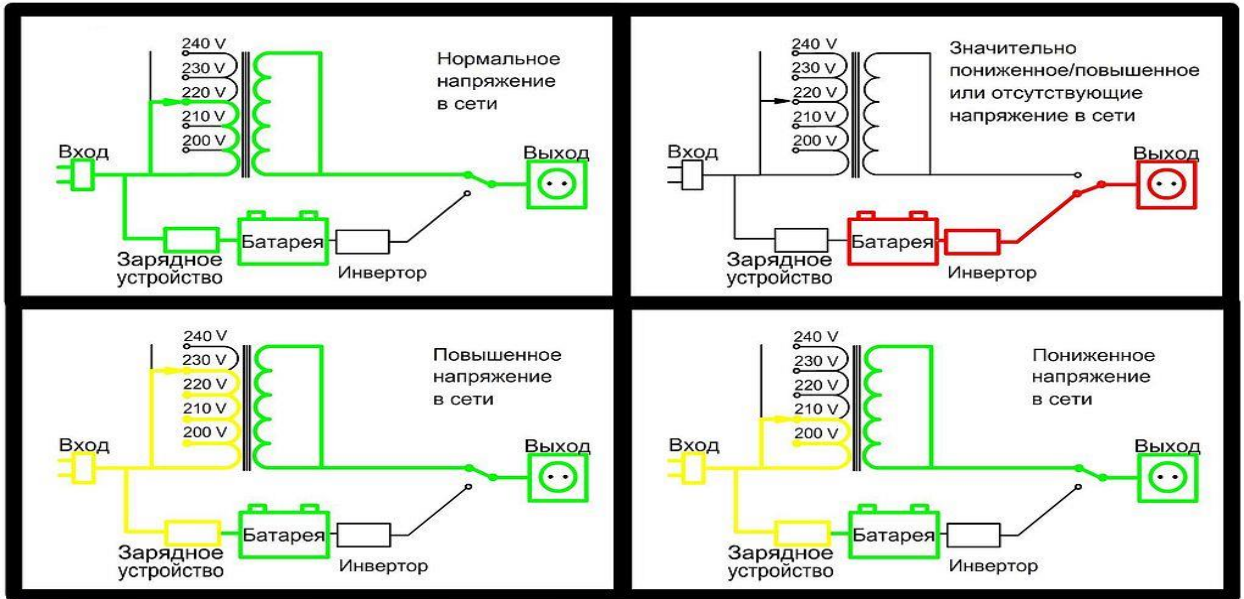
240 V
230 V
220 V
210 V
200 V
Нормальное напряжение в сети
Вход
Выход
Зарядное устройство
Батарея
Инвертор

240 V
230 V
220 V
210 V
200 V
Значительно пониженное/повышенное или отсутствующие напряжение в сети
Вход
Выход
Зарядное устройство
Батарея
Инвертор

240 V
230 V
220 V
210 V
200 V
Повышенное напряжение в сети
Вход
Выход
Зарядное устройство
Батарея
Инвертор

240 V
230 V
220 V
210 V
200 V
Пониженное напряжение в сети
Вход
Выход
Зарядное устройство
Батарея
Инвертор